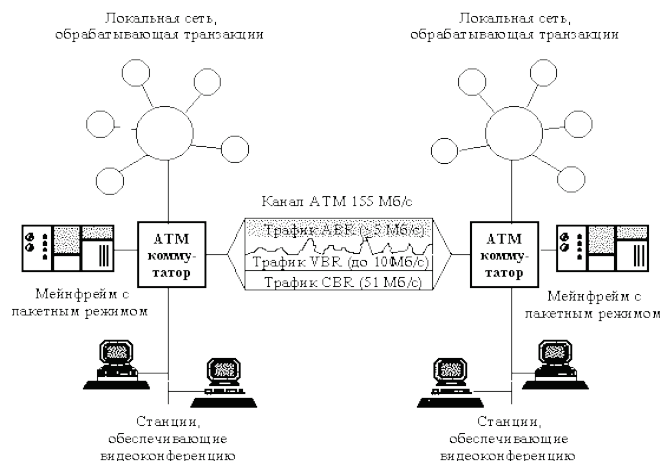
Локальная сеть, обрабатывающая транзакции

Локальная сеть, обрабатывающая транзакции

Канал ATM 155 Мб/с

АТМ коммутатор

Трафик ABR (>5 Мб/с)

Трафик VBR (до 10Мб/с)

Трафик CBR (51 Мб/с)

АТМ коммутатор

Мейнфрейм с пакетным режимом

Мейнфрейм с пакетным режимом

Станции, обеспечивающие видеоконференцию

Станции, обеспечивающие видеоконференцию